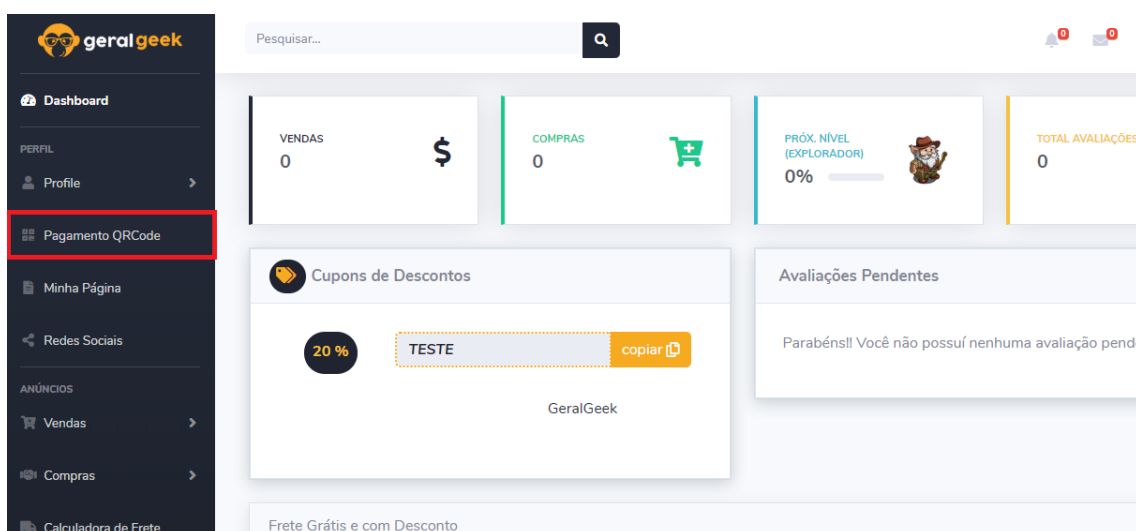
geralgeek

Pesquisar...

0 0

Dashboard

PERFIL

Profile

Pagamento QRCode

Minha Página

Redes Sociais

ANÚNCIOS

Vendas

Compras

Calculadora de Frete

VENDAS
0

$

COMPRAS
0

PRÓX. NÍVEL (EXPLORADOR)
0%

TOTAL AVALIAÇÕES
0

Cupons de Descontos

20 %

TESTE

copiar

GeralGeek

Avaliações Pendentes

Parabéns!! Você não possuí nenhuma avaliação pend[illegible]

Frete Grátis e com Desconto